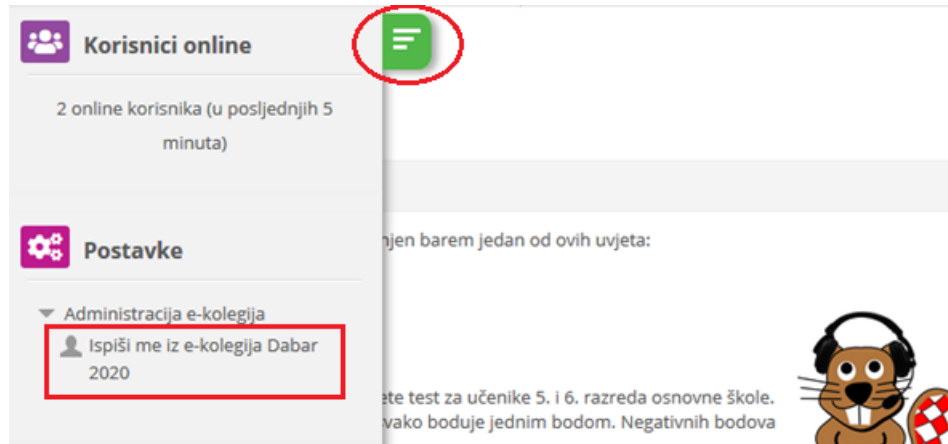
Korisnici online

2 online korisnika (u posljednjih 5 minuta)

Postavke

Administracija e-kolegija

Ispiši me iz e-kolegija Dabar 2020

njen barem jedan od ovih uvjeta:

ete test za učenike 5. i 6. razreda osnovne škole.

vako boduje jednim bodom. Negativnih bodova